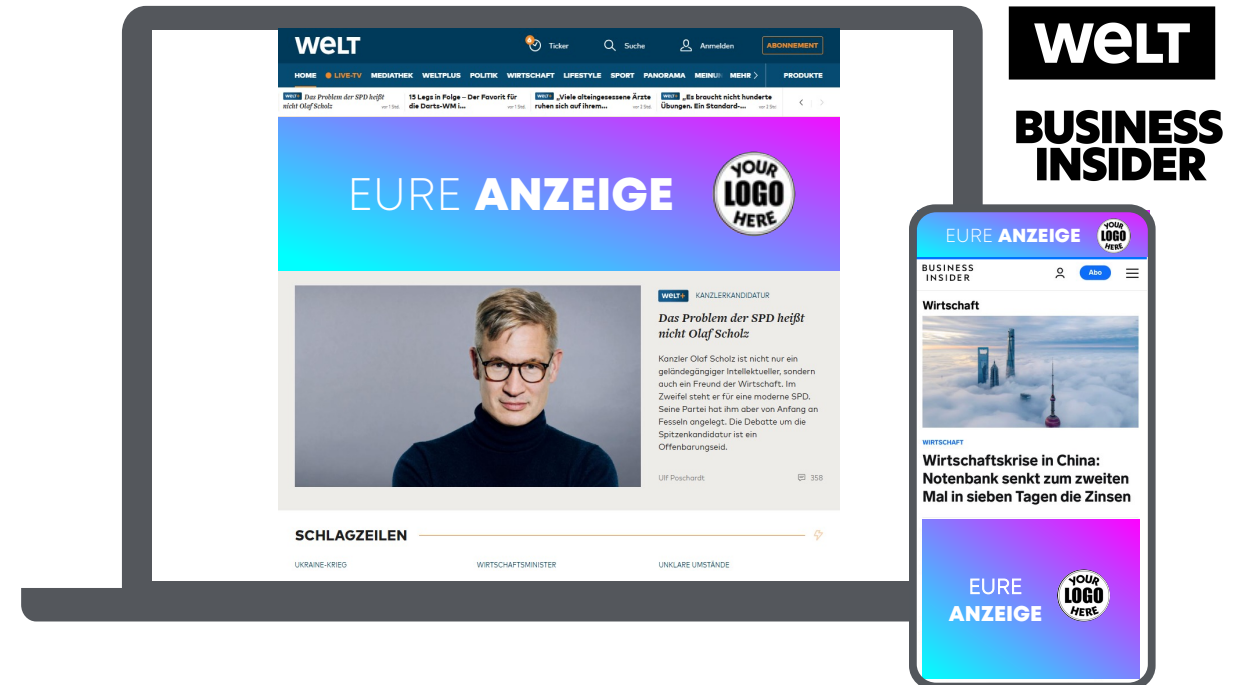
WELT

Ticker Suche Anmelden ABONNEMENT

HOME LIVE-TV MEDIATHEK WELTPLUS POLITIK WIRTSCHAFT LIFESTYLE SPORT PANORAMA MEINUNG MEHR PRODUKTE

WELT Das Problem der SPD heißt nicht Olaf Scholz vor 1 Std.

15 Legs in Folge – Der Favorit für die Darts-WM i... vor 1 Std.

WELT „Viele alteingesessene Ärzte ruhen sich auf ihrem... vor 2 Std.

WELT „Es braucht nicht hunderte Übungen. Ein Standard-... vor 1 Std.

EURE ANZEIGE

YOUR LOGO HERE

WELT+ KANZLERKANDIDATUR

Das Problem der SPD heißt nicht Olaf Scholz

Kanzler Olaf Scholz ist nicht nur ein geländegängiger Intellektueller, sondern auch ein Freund der Wirtschaft. Im Zweifel steht er für eine moderne SPD. Seine Partei hat ihm aber von Anfang an Fesseln angelegt. Die Debatte um die Spitzenkandidatur ist ein Offenbarungseid.

Ulf Poschardt 358

SCHLAGZEILEN

UKRAINE-KRIEG WIRTSCHAFTSMINISTER UNKLARE UMSTÄNDE

WELT

BUSINESS INSIDER

EURE ANZEIGE

YOUR LOGO HERE

BUSINESS INSIDER Abo

Wirtschaft

WIRTSCHAFT

Wirtschaftskrise in China: Notenbank senkt zum zweiten Mal in sieben Tagen die Zinsen

EURE ANZEIGE

YOUR LOGO HERE